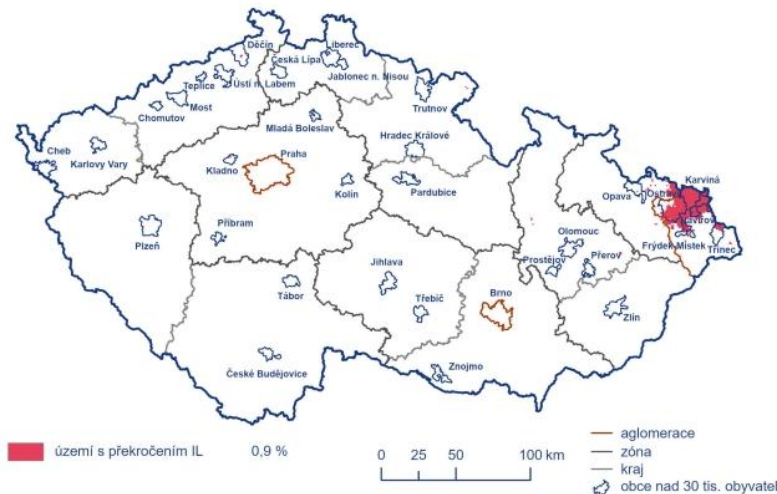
Děčín
Liberec
Česká Lípa
Jablonec n. Nisou
Teplice
Ústí n. Labem
Most
Chomutov
Trutnov
Mladá Boleslav
Hradec Králové
Cheb
Karlovy Vary
Praha
Kladno
Kolín
Pardubice
Karviná
Opava
Ostrava
Havířov
Olomouc
Frýdek-Místek
Třinec
Příbram
Plzeň
Prostějov
Přerov
Jihlava
Tábor
Brno
Třebíč
Zlín
České Budějovice
Znojmo

území s překročením IL 0,9 %

0 25 50 100 km

aglomerace
zóna
kraj
obce nad 30 tis. obyvatel